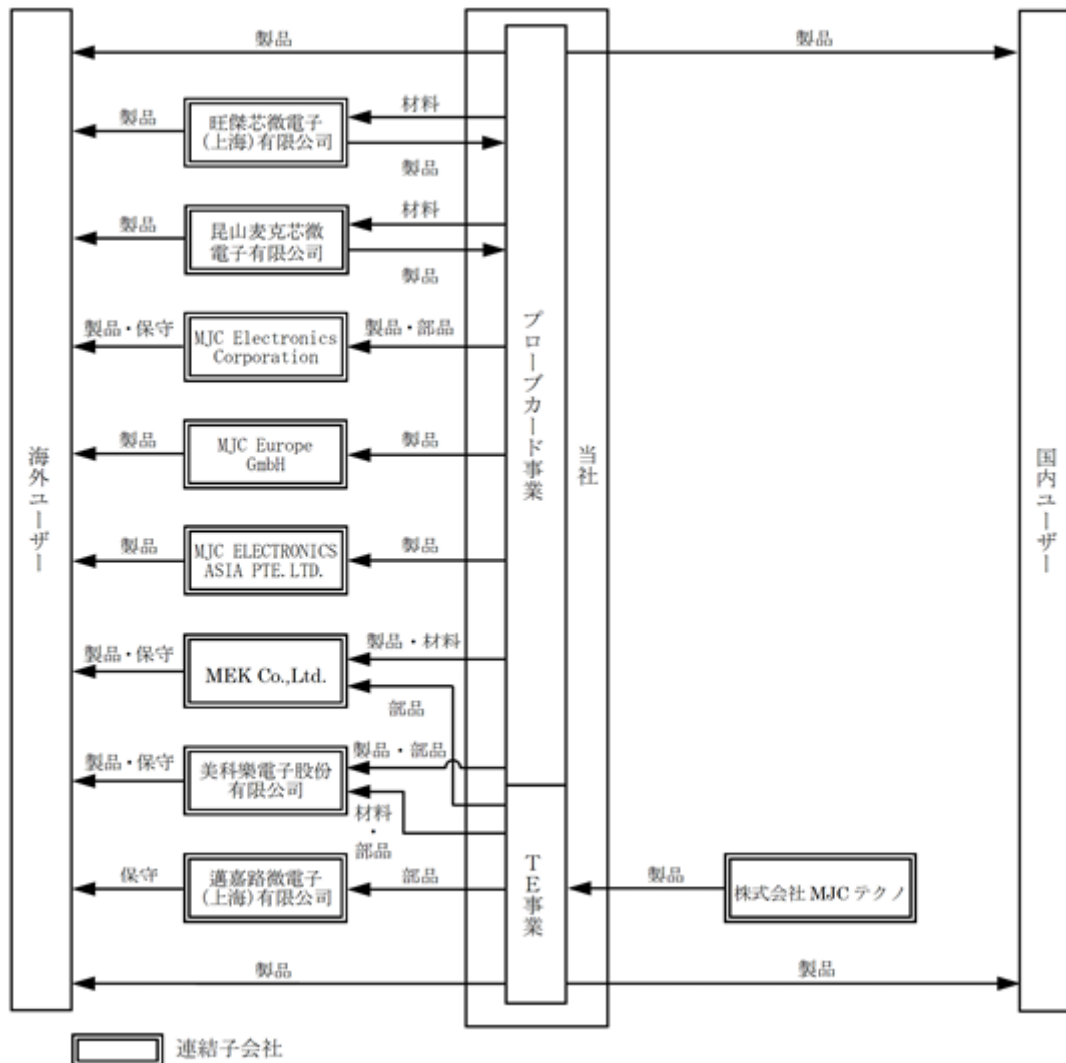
製品

製品

製品

材料

旺傑芯微電子（上海）有限公司

製品

製品

材料

昆山麦克芯微電子有限公司

製品

製品・保守

製品・部品

MJC Electronics Corporation

製品

製品

MJC Europe GmbH

製品

製品

MJC ELECTRONICS ASIA PTE.LTD.

製品・材料

製品・保守

MEK Co.,Ltd.

部品

製品・部品

製品・保守

美科樂電子股份有限公司

材料・部品

保守

邁嘉路微電子（上海）有限公司

部品

製品

株式会社 MJC テクノ

製品

製品

海外ユーザー

プローブカード事業

当社

ＴＥ事業

国内ユーザー

連結子会社